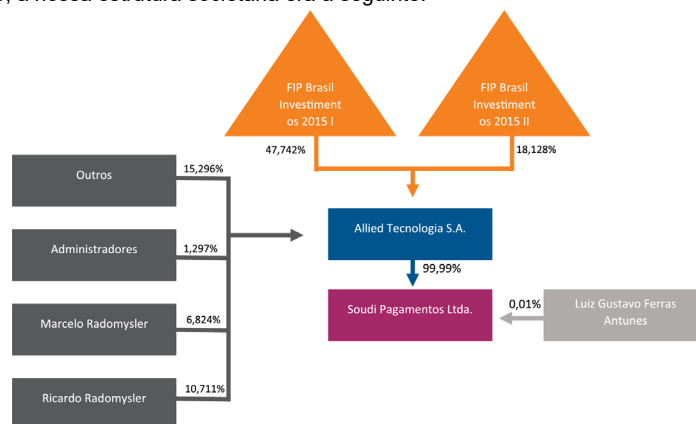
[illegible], a nossa estrutura societária era a seguinte:

FIP Brasil Investimentos 2015 I

FIP Brasil Investimentos 2015 II

47,742%

18,128%

Outros

15,296%

Administradores

1,297%

Marcelo Radomysler

6,824%

Ricardo Radomysler

10,711%

Allied Tecnologia S.A.

99,99%

Soudi Pagamentos Ltda.

0,01%

Luiz Gustavo Ferras Antunes